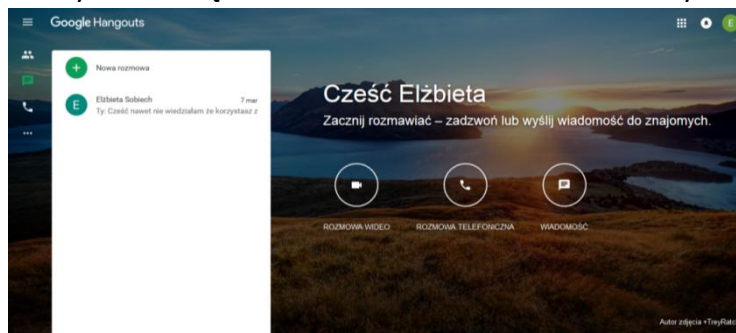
Google Hangouts

Nowa rozmowa

Elżbieta Sobiech 7 mar
Ty: Cześć nawet nie wiedziałam że korzystasz z

Cześć Elżbieta
Zacznij rozmawiać – zadzwoń lub wyślij wiadomość do znajomych.

ROZMOWA WIDEO
ROZMOWA TELEFONICZNA
WIADOMOŚĆ

Autor zdjęcia +TreyRatc